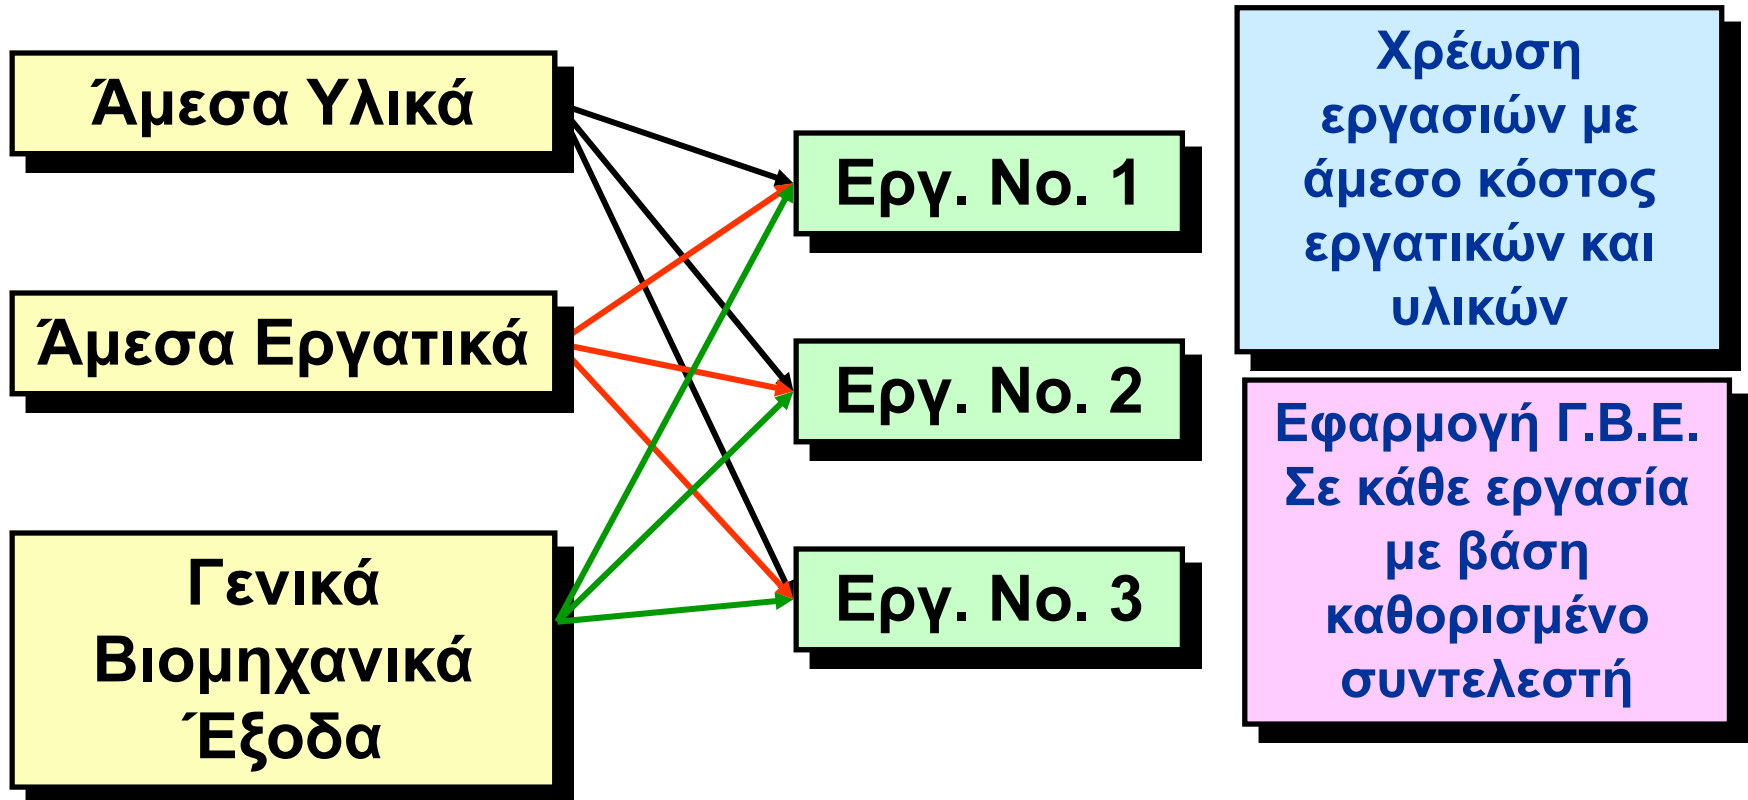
Άμεσα Υλικά

Άμεσα Εργατικά

Γενικά Βιομηχανικά Έξοδα

Εργ. Νο. 1

Εργ. Νο. 2

Εργ. Νο. 3

Χρέωση εργασιών με άμεσο κόστος εργατικών και υλικών

Εφαρμογή Γ.Β.Ε. Σε κάθε εργασία με βάση καθορισμένο συντελεστή